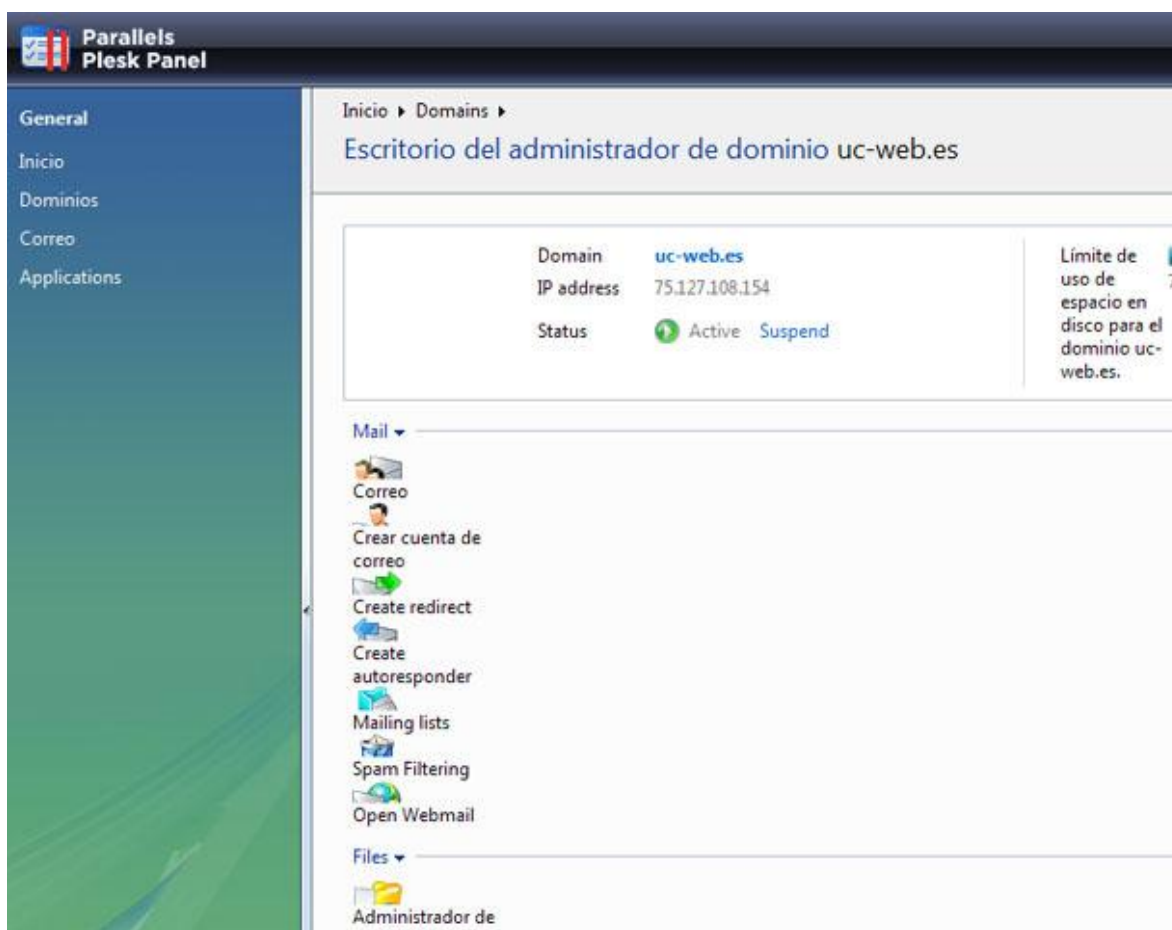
Parallels
Plesk Panel

General
Inicio
Dominios
Correo
Applications

Inicio ▸ Domains ▸
Escritorio del administrador de dominio uc-web.es

| | |
|---|---|
| Domain | uc-web.es |
| IP address | 75.127.108.154 |
| Status | Active Suspend |

Límite de uso de espacio en disco para el dominio uc-web.es.

Mail ▾
Correo
Crear cuenta de correo
Create redirect
Create autoresponder
Mailing lists
Spam Filtering
Open Webmail

Files ▾
Administrador de